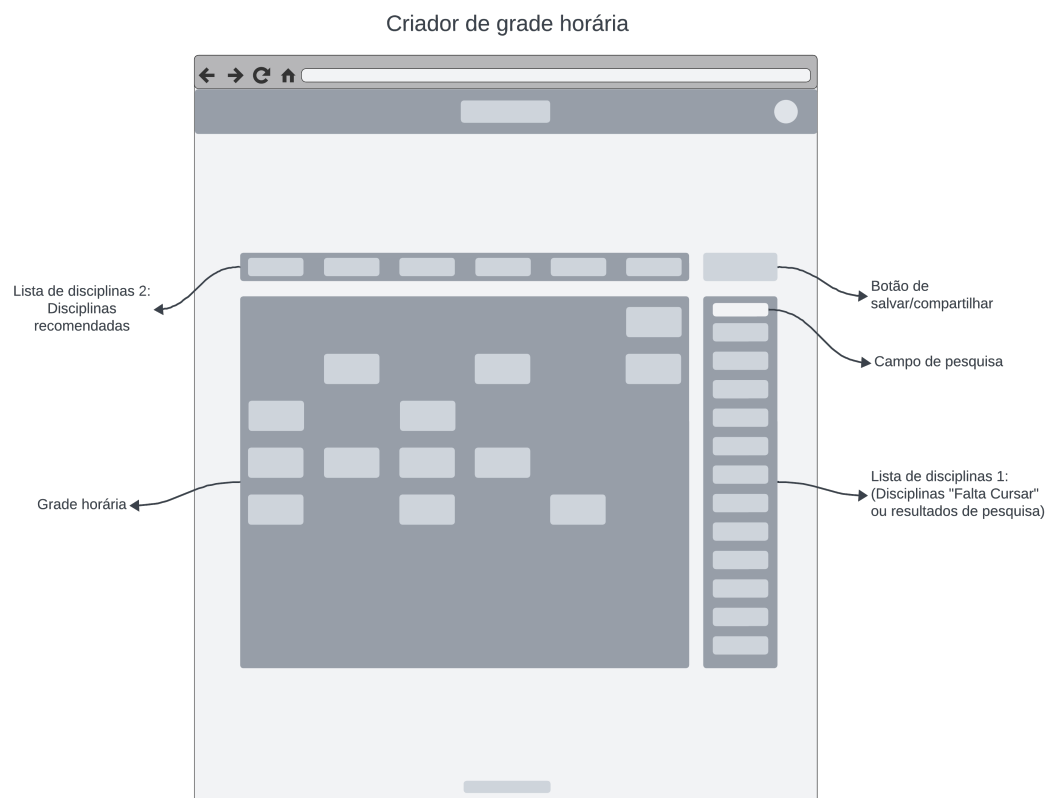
Criador de grade horária

Lista de disciplinas 2: Disciplinas recomendadas

Botão de salvar/compartilhar

Campo de pesquisa

Lista de disciplinas 1: (Disciplinas "Falta Cursar" ou resultados de pesquisa)

Grade horária